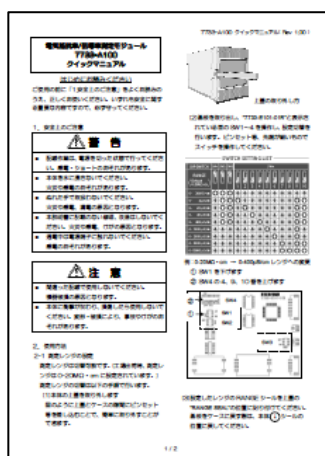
TTAS-A100 クイックマニュアル Rev.1.00 I

電磁界強度/放射線測定モジュール
TTAS-A100
クイックマニュアル

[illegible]

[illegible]

1. 安全上のご注意

⚠ 警告

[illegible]

⚠ 注意

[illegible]

2. 使用方法
2-1 測定レンジの設定
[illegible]

上蓋の取り外し方

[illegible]

SWITCH SETTING LIST

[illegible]

例: 0.05mG~mm → 0.400μSv/mレンジへの変更
① SW1を下げます
② SW4の4、6、10番を上げます

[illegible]

1/2